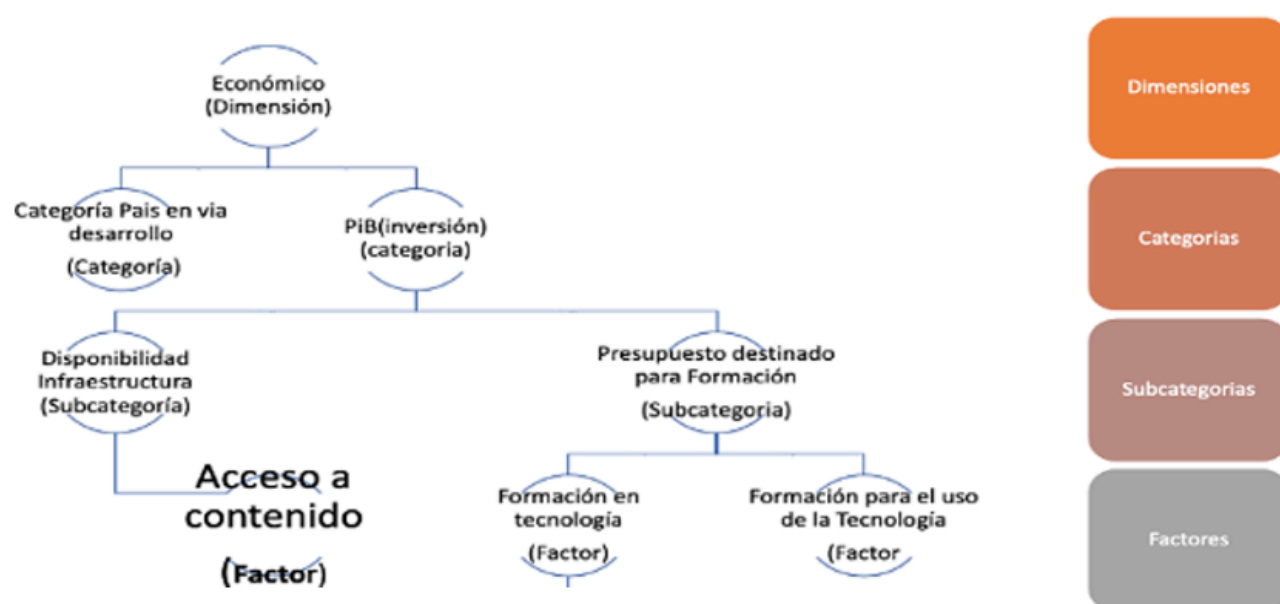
Económico
(Dimensión)

Categoría Pais en via desarrollo
(Categoría)

PiB(inversión)
(categoria)

Disponibilidad Infraestructura
(Subcategoría)

Presupuesto destinado para Formación
(Subcategoria)

Acceso a contenido
(Factor)

Formación en tecnología
(Factor)

Formación para el uso de la Tecnología
(Factor

Dimensiones

Categorias

Subcategorias

Factores